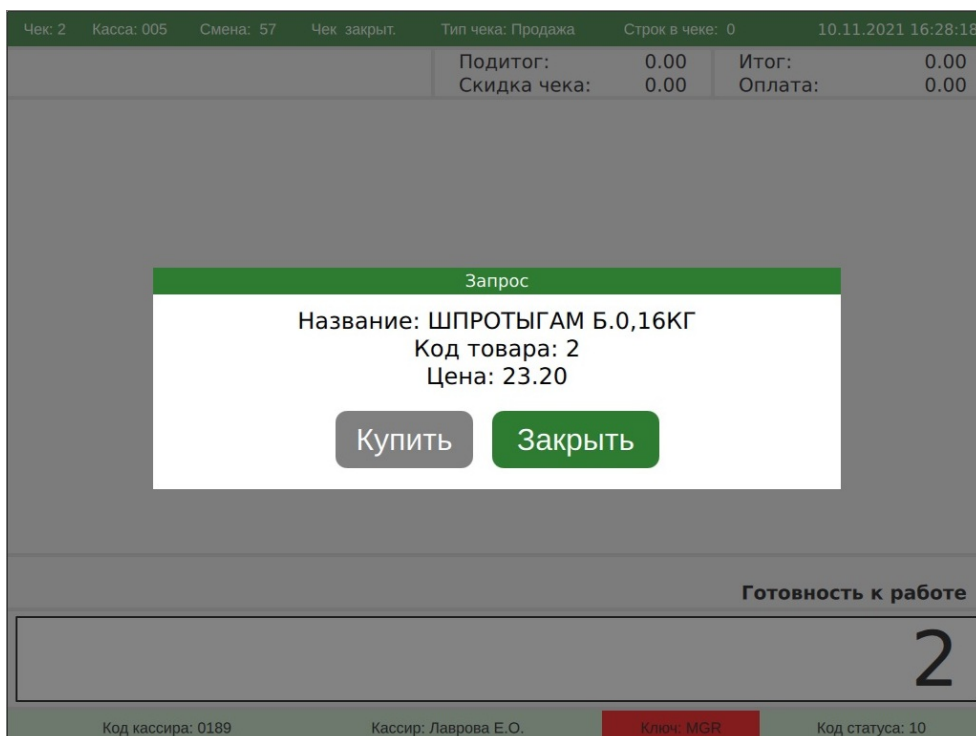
Чек: 2 Касса: 005 Смена: 57 Чек закрыт. Тип чека: Продажа Строк в чеке: 0 10.11.2021 16:28:18

| Подитог: | 0.00 | Итог: | 0.00 |
|---|---|---|---|
| Скидка чека: | 0.00 | Оплата: | 0.00 |

Запрос

Название: ШПРОТЫГАМ Б.0,16КГ
Код товара: 2
Цена: 23.20

Купить Закрыть

Готовность к работе

2

Код кассира: 0189 Кассир: Лаврова Е.О. Ключ: MGR Код статуса: 10